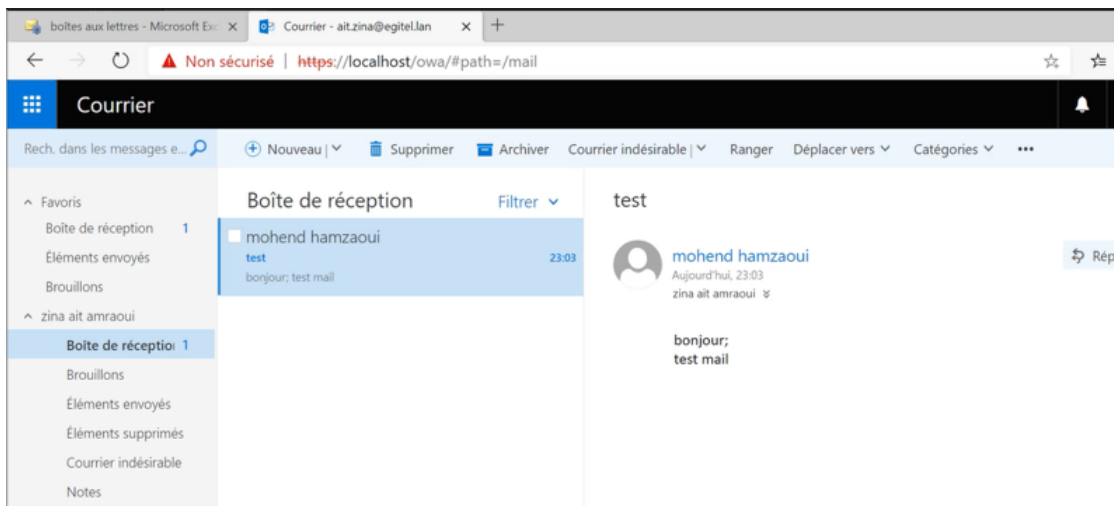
boîtes aux lettres - Microsoft Exc ×
Courrier - ait.zina@egitel.lan ×
+

Non sécurisé | https://localhost/owa/#path=/mail

Courrier

Rech. dans les messages e...
Nouveau |
Supprimer
Archiver
Courrier indésirable |
Ranger
Déplacer vers
Catégories
•••

Favoris
Boîte de réception 1
Éléments envoyés
Brouillons
zina ait amraoui
Boîte de réceptio 1
Brouillons
Éléments envoyés
Éléments supprimés
Courrier indésirable
Notes

Boîte de réception
Filtrer

mohend hamzaoui
test
23:03
bonjour; test mail

test

mohend hamzaoui
Aujourd'hui, 23:03
zina ait amraoui

Rép

bonjour;
test mail